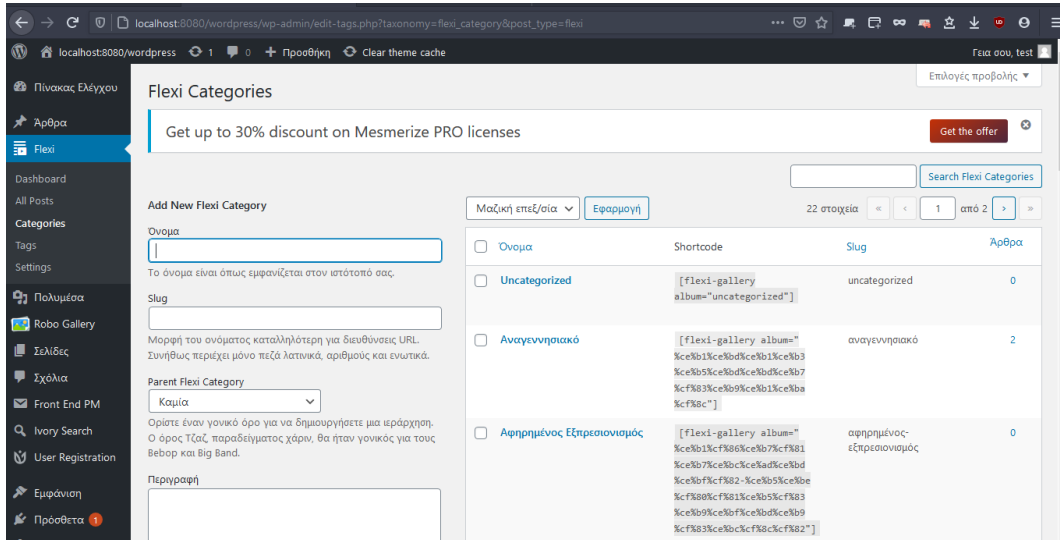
localhost:8080/wordpress/wp-admin/edit-tags.php?taxonomy=flexi_category&post_type=flexi

localhost:8080/wordpress 1 0 + Προσθήκη Clear theme cache

Γεια σου, test

Πίνακας Ελέγχου
Άρθρα
Flexi
Dashboard
All Posts
Categories
Tags
Settings
Πολυμέσα
Robo Gallery
Σελίδες
Σχόλια
Front End PM
Ivory Search
User Registration
Εμφάνιση
Πρόσθετα 1

Επιλογές προβολής ▼

Flexi Categories

Get up to 30% discount on Mesmerize PRO licenses

Get the offer

Search Flexi Categories

Add New Flexi Category

Όνομα

Το όνομα είναι όπως εμφανίζεται στον ιστότοπό σας.

Slug

Μορφή του ονόματος καταλληλότερη για διευθύνσεις URL. Συνήθως περιέχει μόνο πεζά λατινικά, αριθμούς και ενωτικά.

Parent Flexi Category

Καμία

Ορίστε έναν γονικό όρο για να δημιουργήσετε μια ιεράρχηση. Ο όρος Τζαζ, παραδείγματος χάριν, θα ήταν γονικός για τους Bebop και Big Band.

Περιγραφή

Μαζική επεξ/σία Εφαρμογή

22 στοιχεία « ‹ 1 από 2 › »

| Όνομα | Shortcode | Slug | Άρθρα |
|---|---|---|---|
| Uncategorized | [flexi-gallery album="uncategorized"] | uncategorized | 0 |
| Αναγεννησιακό | [flexi-gallery album="%ce%b1%ce%bd%ce%b1%ce%b3%ce%b5%ce%bd%ce%bd%ce%b7%cf%83%ce%b9%ce%b1%ce%ba%cf%8c"] | αναγεννησιακό | 2 |
| Αφηρημένος Εξπρεσιονισμός | [flexi-gallery album="%ce%b1%cf%86%ce%b7%cf%81%ce%b7%ce%bc%ce%ad%ce%bd%ce%bf%cf%82-%ce%b5%ce%be%cf%80%cf%81%ce%b5%cf%83%ce%b9%ce%bf%ce%bd%ce%b9%cf%83%ce%bc%cf%8c%cf%82"] | αφηρημένος-εξπρεσιονισμός | 0 |